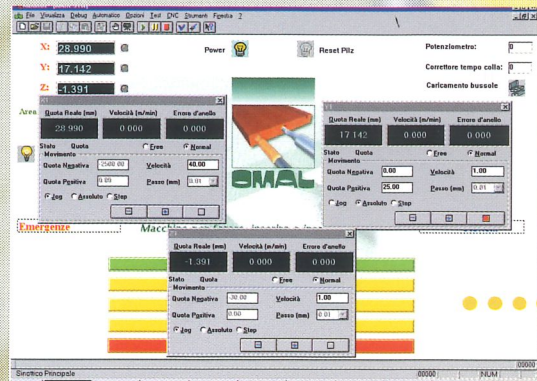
File Visualizza Debug Automatico Opzioni Test CNC Strumenti Finestra ?

X: 28.990
Y: 17.142
Z: -1.391

Power
Reset Pilz

Potenziometro: 0
Correttore tempo colla: 0
Caricamento bussole

Area

X1
Quota Reale (mm) | Velocità (m/min) | Errore d'anello
28.990 | 0.000 | 0.000
Stato Quota
Free
Normal
Movimento
Quota Negativa 2500.00
Velocità 40.00
Quota Positiva 0.00
Passo (mm) 0.01
Jog
Assoluto
Step

Y1
Quota Reale (mm) | Velocità (m/min) | Errore d'anello
17.142 | 0.000 | 0.000
Stato Quota
Free
Normal
Movimento
Quota Negativa 0.00
Velocità 1.00
Quota Positiva 25.00
Passo (mm) 0.01
Jog
Assoluto
Step

OMAL

Emergenze

Z1
Quota Reale (mm) | Velocità (m/min) | Errore d'anello
-1.391 | 0.000 | 0.000
Stato Quota
Free
Normal
Movimento
Quota Negativa -30.00
Velocità 1.00
Quota Positiva 0.00
Passo (mm) 0.01
Jog
Assoluto
Step

Sinottico Principale
00000
NUM